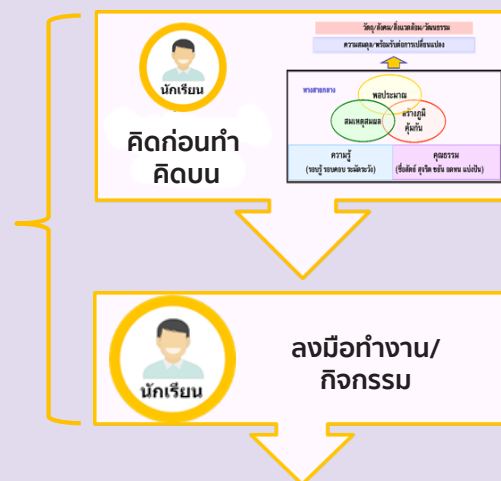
นักเรียน

คิดก่อนทำ
คิดบน

วัตถุ/สังคม/สิ่งแวดล้อม/วัฒนธรรม

ความสมดุล/พร้อมรับต่อการเปลี่ยนแปลง

ทางสายกลาง

พอประมาณ

สมเหตุสมผล

สร้างภูมิคุ้มกัน

ความรู้
(รอบรู้ รอบคอบ ระมัดระวัง)

คุณธรรม
(ซื่อสัตย์ สุจริต ขยัน อดทน แบ่งปัน)

นักเรียน

ลงมือทำงาน/
กิจกรรม